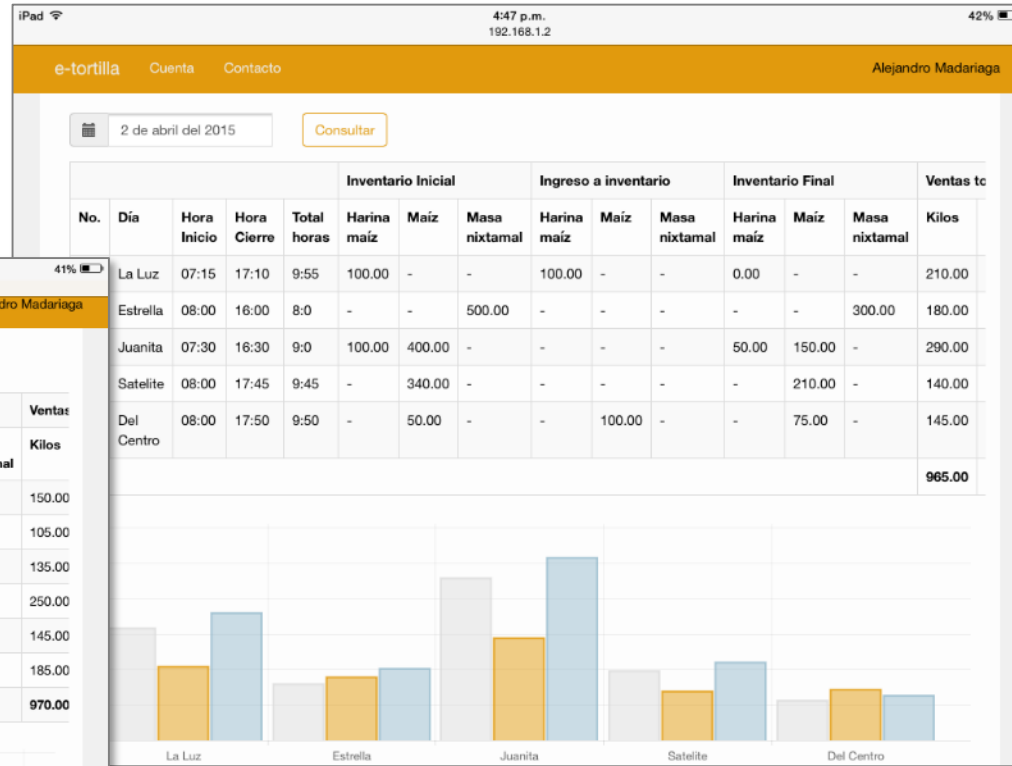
iPad 4:47 p.m. 42%
192.168.1.2

e-tortilla Cuenta Contacto Alejandro Madariaga

2 de abril del 2015 Consultar

| | | | | | Inventario Inicial | | | Ingreso a inventario | | | Inventario Final | | | Ventas to |
|---|---|---|---|---|---|---|---|---|---|---|---|---|---|---|
| No. | Día | Hora Inicio | Hora Cierre | Total horas | Harina maíz | Maíz | Masa nixtamal | Harina maíz | Maíz | Masa nixtamal | Harina maíz | Maíz | Masa nixtamal | Kilos |
| | La Luz | 07:15 | 17:10 | 9:55 | 100.00 | - | - | 100.00 | - | - | 0.00 | - | - | 210.00 |
| | Estrella | 08:00 | 16:00 | 8:0 | - | - | 500.00 | - | - | - | - | - | 300.00 | 180.00 |
| | Juanita | 07:30 | 16:30 | 9:0 | 100.00 | 400.00 | - | - | - | - | 50.00 | 150.00 | - | 290.00 |
| | Satelite | 08:00 | 17:45 | 9:45 | - | 340.00 | - | - | - | - | - | 210.00 | - | 140.00 |
| | Del Centro | 08:00 | 17:50 | 9:50 | - | 50.00 | - | - | 100.00 | - | - | 75.00 | - | 145.00 |
| | | | | | | | | | | | | | | 965.00 |

La Luz Estrella Juanita Satelite Del Centro

41%
dro Madariaga

| | Ventas |
|---|---|
| mal | Kilos |
| | 150.00 |
| | 105.00 |
| | 135.00 |
| | 250.00 |
| | 145.00 |
| | 185.00 |
| | 970.00 |